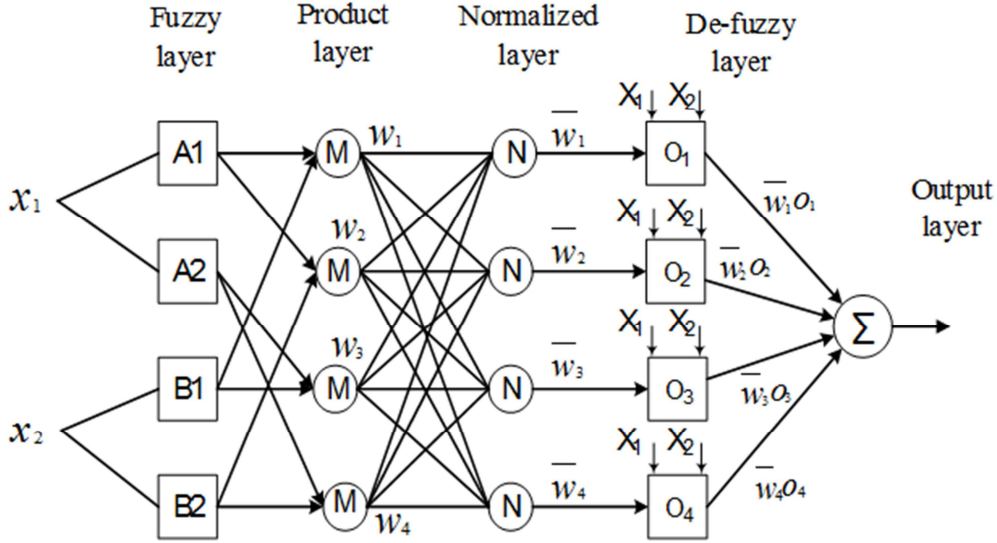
Fuzzy layer

Product layer

Normalized layer

De-fuzzy layer

Output layer

$x_1$

$x_2$

A1

A2

B1

B2

M

M

M

M

$w_1$

$w_2$

$w_3$

$w_4$

N

N

N

N

$\overline{w}_1$

$\overline{w}_2$

$\overline{w}_3$

$\overline{w}_4$

$X_1$ $X_2$

$O_1$

$X_1$ $X_2$

$O_2$

$X_1$ $X_2$

$O_3$

$X_1$ $X_2$

$O_4$

$\overline{w}_1 O_1$

$\overline{w}_2 O_2$

$\overline{w}_3 O_3$

$\overline{w}_4 O_4$

$\Sigma$